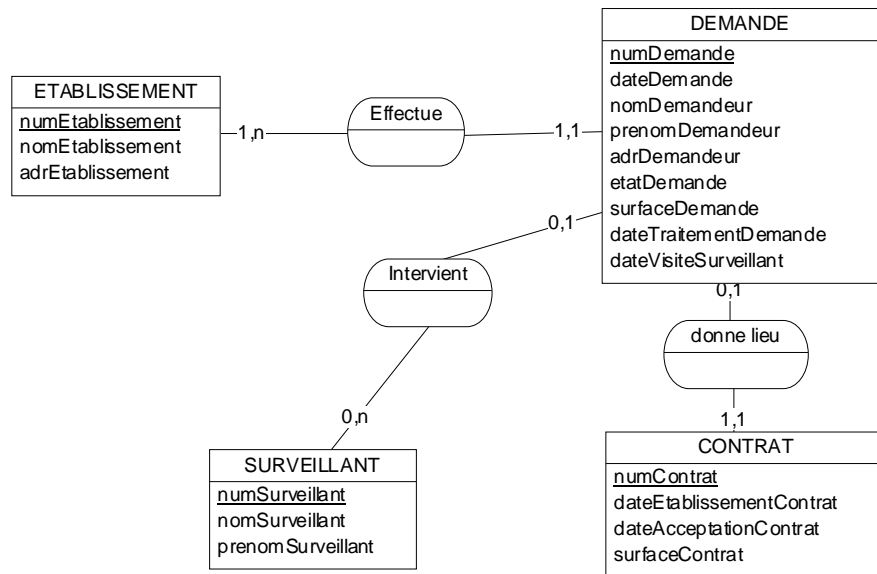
ETABLISSEMENT
numEtablissement
nomEtablissement
adrEtablissement

1,n

Effectue

1,1

DEMANDE
numDemande
dateDemande
nomDemandeur
prenomDemandeur
adrDemandeur
etatDemande
surfaceDemande
dateTraitementDemande
dateVisiteSurveillant

0,1

Intervient

0,n

SURVEILLANT
numSurveillant
nomSurveillant
prenomSurveillant

0,1

donne lieu

1,1

CONTRAT
numContrat
dateEtablissementContrat
dateAcceptationContrat
surfaceContrat